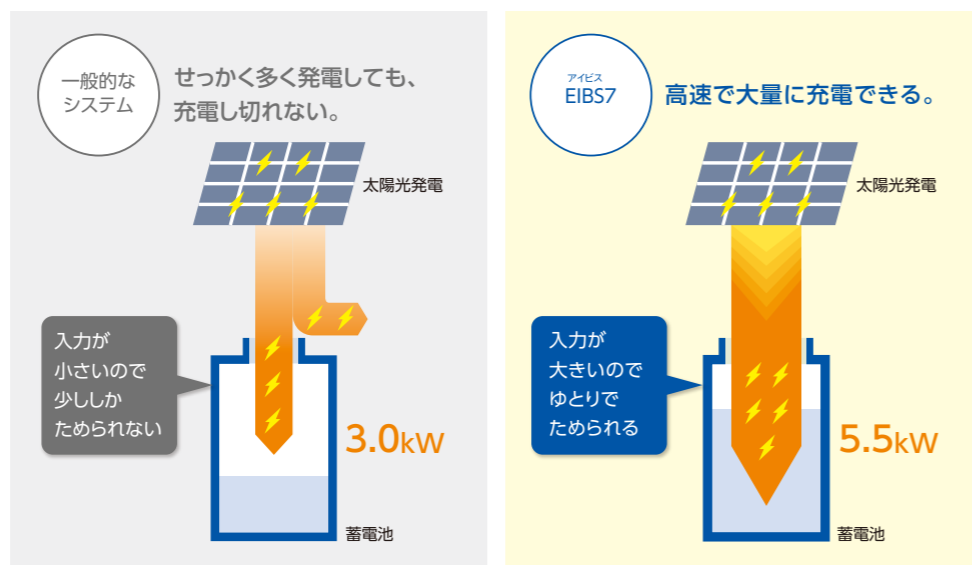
一般的なシステム

せっかく多く発電しても、充電し切れない。

太陽光発電

入力が小さいので少ししかためられない

3.0kW

蓄電池

アイビス
EIBS7

高速で大量に充電できる。

太陽光発電

入力が大きいのでゆとりでためられる

5.5kW

蓄電池